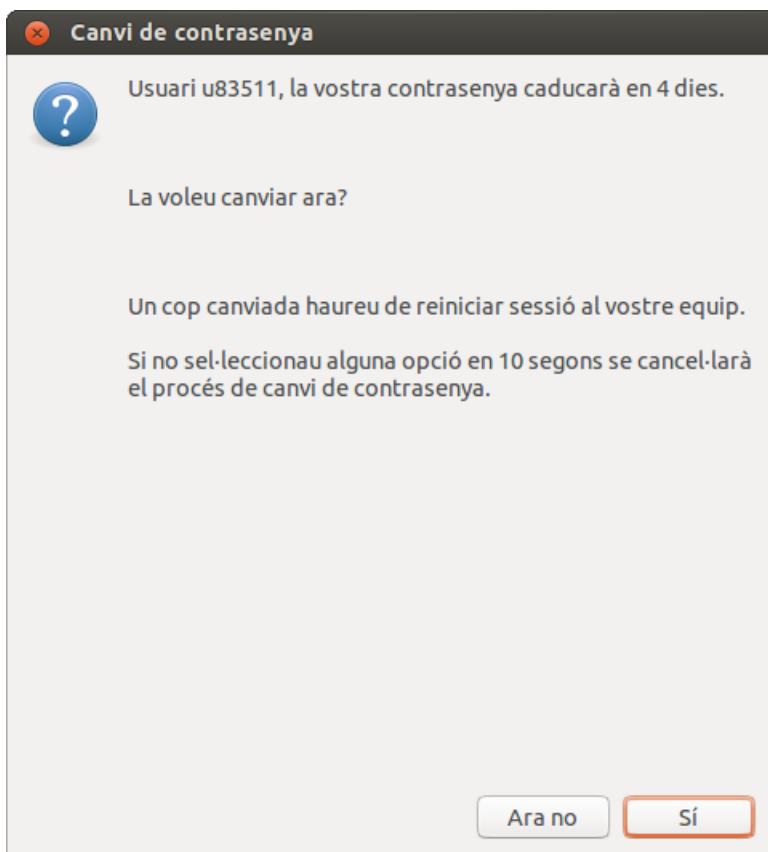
Canvi de contrasenya

Usuari u83511, la vostra contrasenya caducarà en 4 dies.

La voleu canviar ara?

Un cop canviada haureu de reiniciar sessió al vostre equip.

Si no sel·leccionau alguna opció en 10 segons se cancel·larà el procés de canvi de contrasenya.

Ara no

Sí